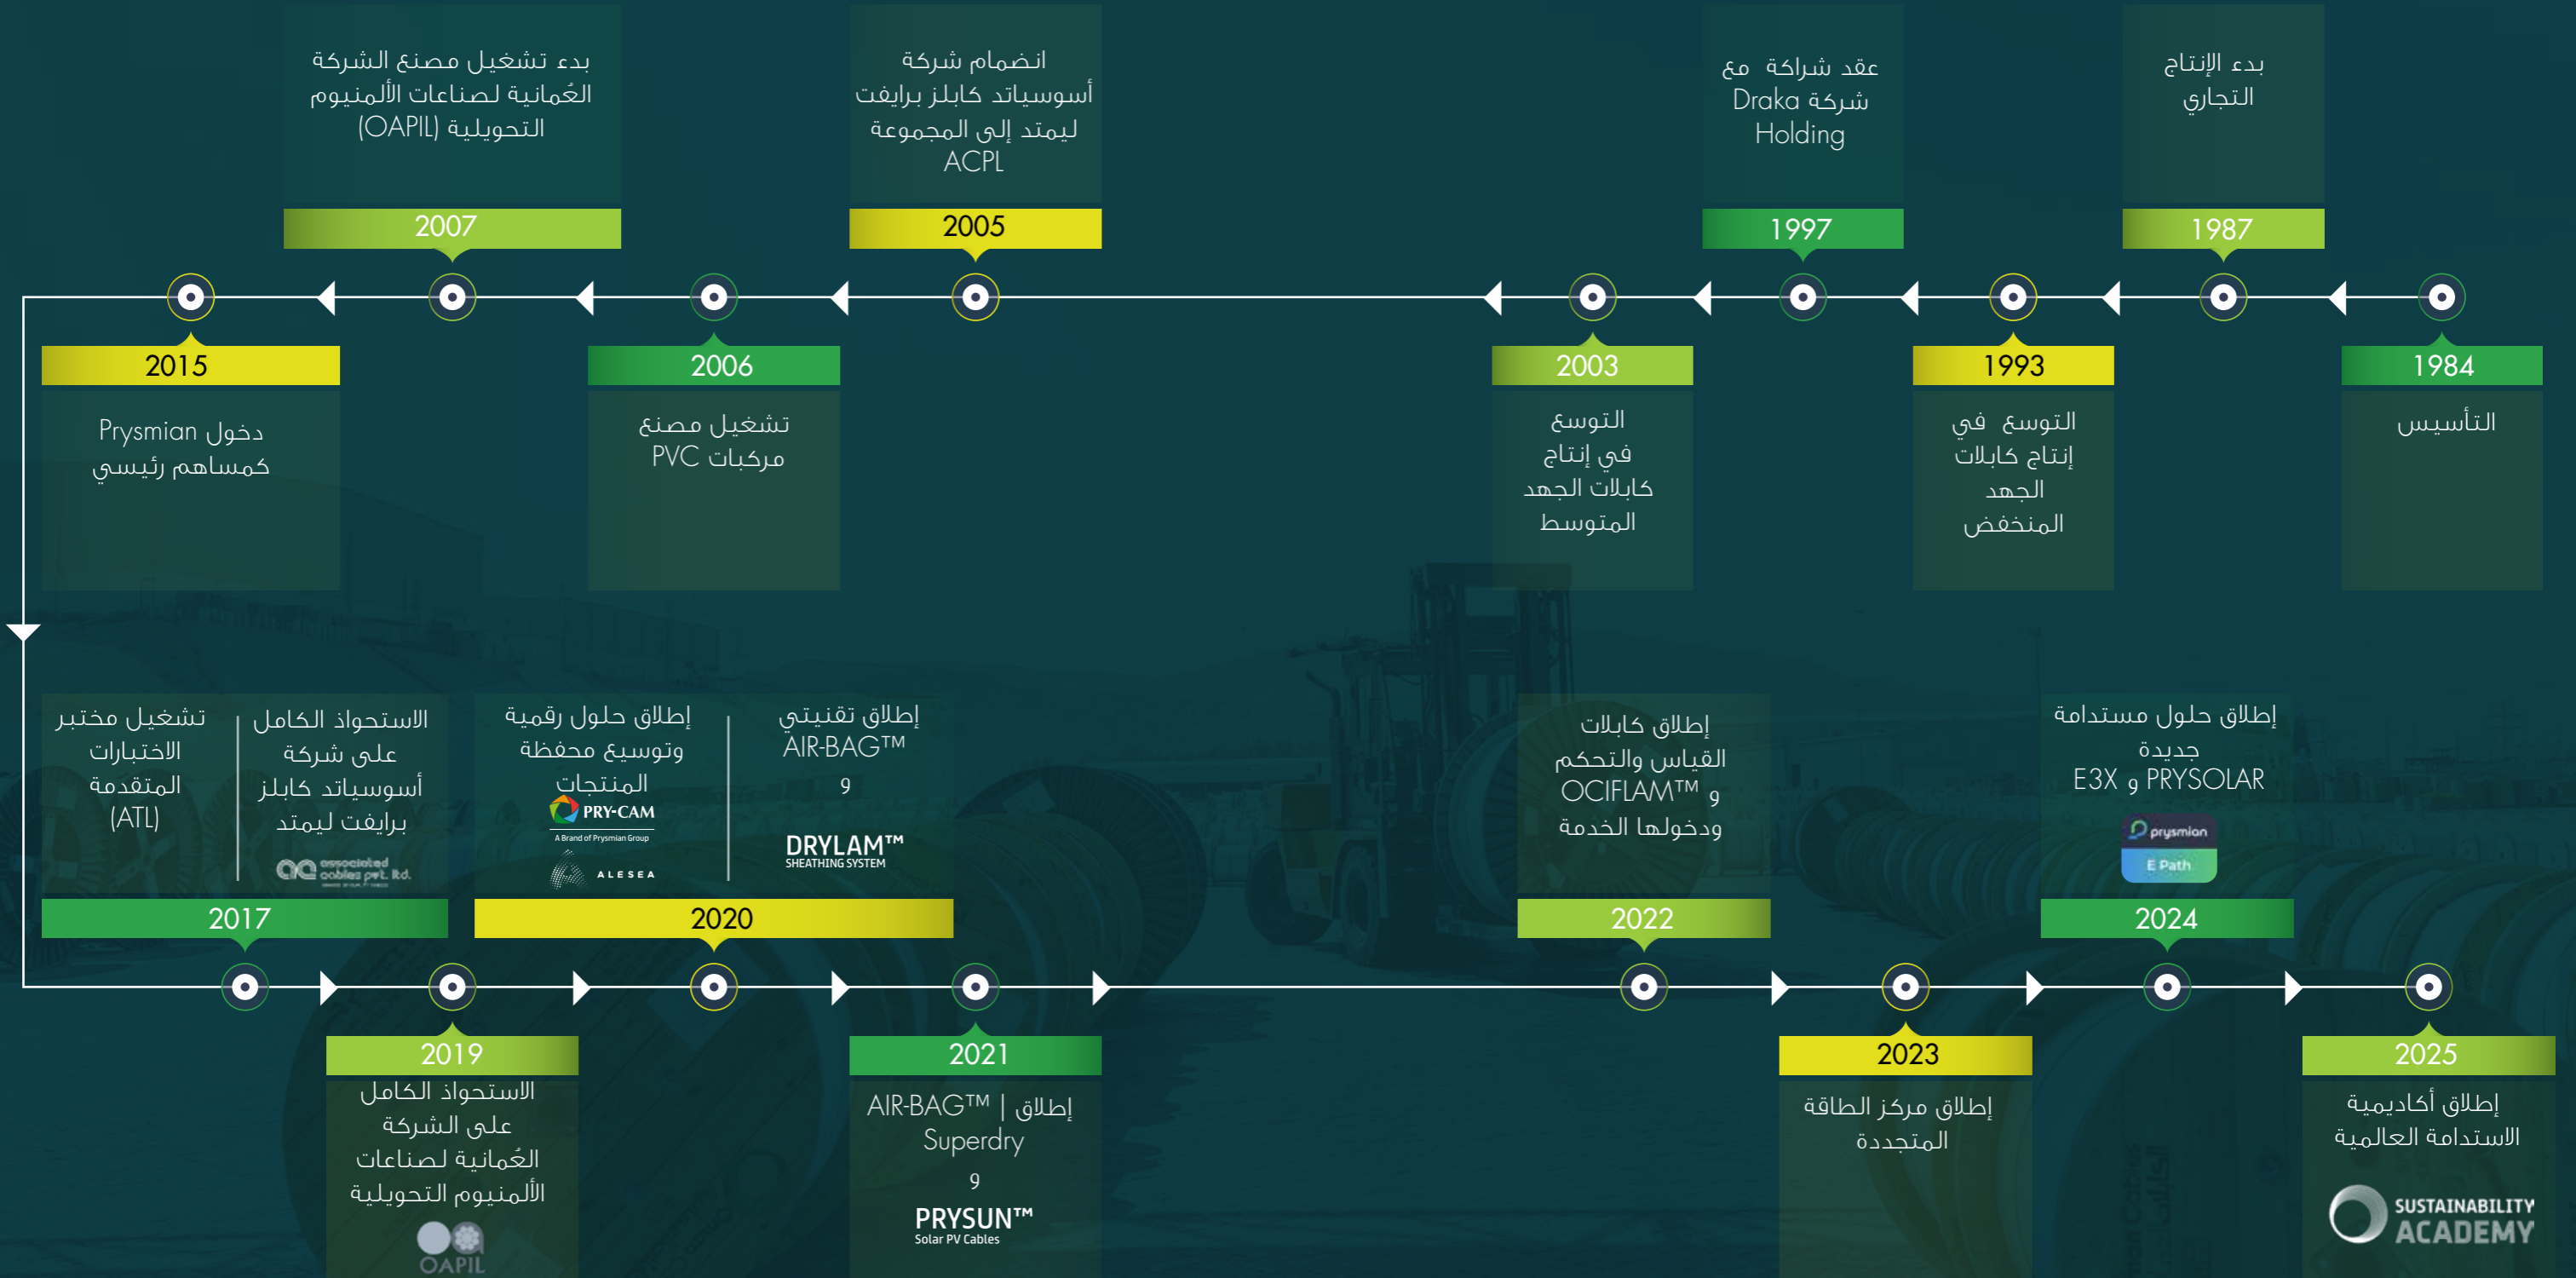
بدء الإنتاج التجاري
1987

عقد شراكة مع شركة Draka Holding
1997

انضمام شركة أسوسياتد كابلز برايفت ليمتد إلى المجموعة ACPL
2005

بدء تشغيل مصنع الشركة العُمانية لصناعات الألمنيوم التحويلية (OAPIL)
2007

1984
التأسيس

1993
التوسع في إنتاج كابلات الجهد المنخفض

2003
التوسع في إنتاج كابلات الجهد المتوسط

2006
تشغيل مصنع مركبات PVC

2015
دخول Prysmian كمساهم رئيسي

تشغيل مختبر الاختبارات المتقدمة (ATL)

الاستحواذ الكامل على شركة أسوسياتد كابلز برايفت ليمتد
associated cables pvt. ltd.
2017

إطلاق حلول رقمية وتوسيع محفظة المنتجات
PRY-CAM
A Brand of Prysmian Group
ALESEA

إطلاق تقنيتي AIR-BAG™ و DRYLAM™
SHEATHING SYSTEM
2020

إطلاق كابلات القياس والتحكم OCIFLAM™ و ودخولها الخدمة
2022

إطلاق حلول مستدامة جديدة E3X و PRYSOLAR
prysmian
E Path
2024

2019
الاستحواذ الكامل على الشركة العُمانية لصناعات الألمنيوم التحويلية
OAPIL

2021
إطلاق | AIR-BAG™ Superdry و
PRYSUN™
Solar PV Cables

2023
إطلاق مركز الطاقة المتجددة

2025
إطلاق أكاديمية الاستدامة العالمية
SUSTAINABILITY ACADEMY